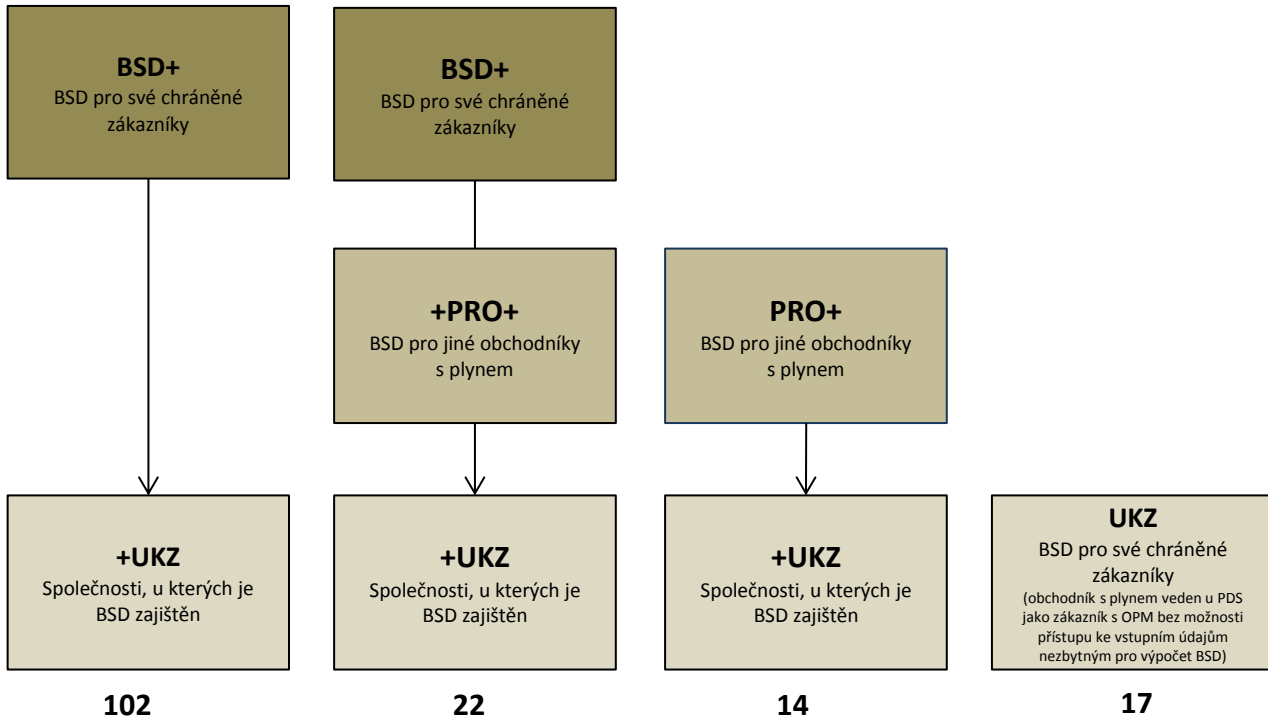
BSD+
BSD pro své chráněné zákazníky

BSD+
BSD pro své chráněné zákazníky

+PRO+
BSD pro jiné obchodníky s plynem

PRO+
BSD pro jiné obchodníky s plynem

+UKZ
Společnosti, u kterých je BSD zajištěn

+UKZ
Společnosti, u kterých je BSD zajištěn

+UKZ
Společnosti, u kterých je BSD zajištěn

UKZ
BSD pro své chráněné zákazníky
(obchodník s plynem veden u PDS jako zákazník s OPM bez možnosti přístupu ke vstupním údajům nezbytným pro výpočet BSD)

102

22

14

17